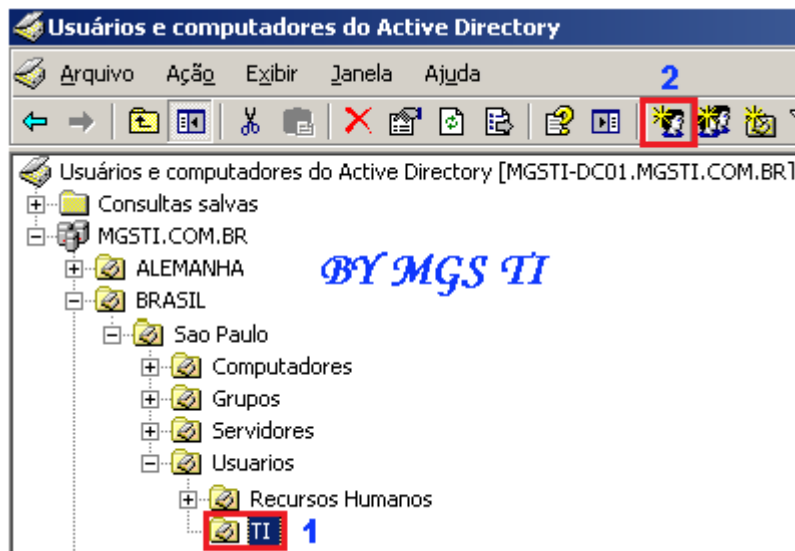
Usuários e computadores do Active Directory

Arquivo Ação Exibir Janela Ajuda

2

Usuários e computadores do Active Directory [MGSTI-DC01.MGSTI.COM.BR]
Consultas salvas
MGSTI.COM.BR
ALEMANHA
BY MGS TI
BRASIL
Sao Paulo
Computadores
Grupos
Servidores
Usuarios
Recursos Humanos
TI
1